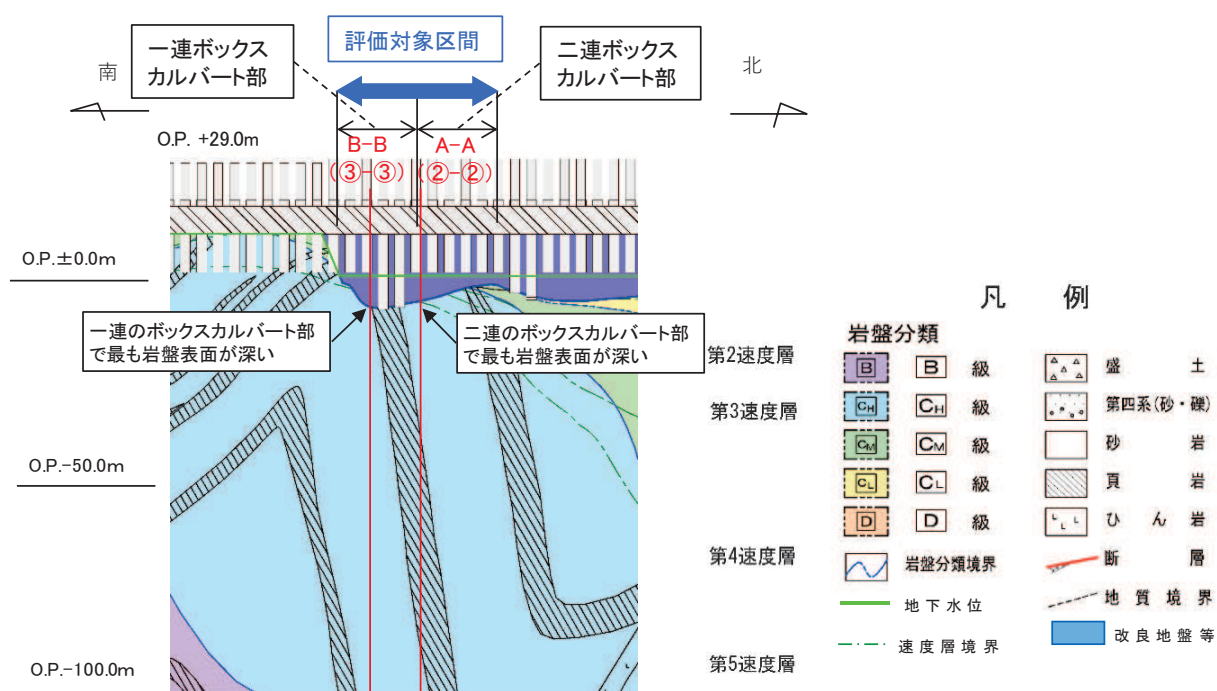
評価対象区間

一連ボックスカルバート部

二連ボックスカルバート部

南

北

O.P. +29.0m

B-B
(③-③)

A-A
(②-②)

O.P.±0.0m

一連のボックスカルバート部で最も岩盤表面が深い

二連のボックスカルバート部で最も岩盤表面が深い

第2速度層

第3速度層

O.P.-50.0m

第4速度層

第5速度層

O.P.-100.0m

凡　例

岩盤分類

| | | | | |
|---|---|---|---|---|
| B | B 級 | | 盛 土 |
| $C_H$ | $C_H$ 級 | | 第四系(砂・礫) |
| $C_M$ | $C_M$ 級 | | 砂 岩 |
| $C_L$ | $C_L$ 級 | | 頁 岩 |
| D | D 級 | | ひ ん 岩 |
| | 岩盤分類境界 | | 断 層 |
| | 地下水位 | | 地質境界 |
| | 速度層境界 | | 改良地盤等 |